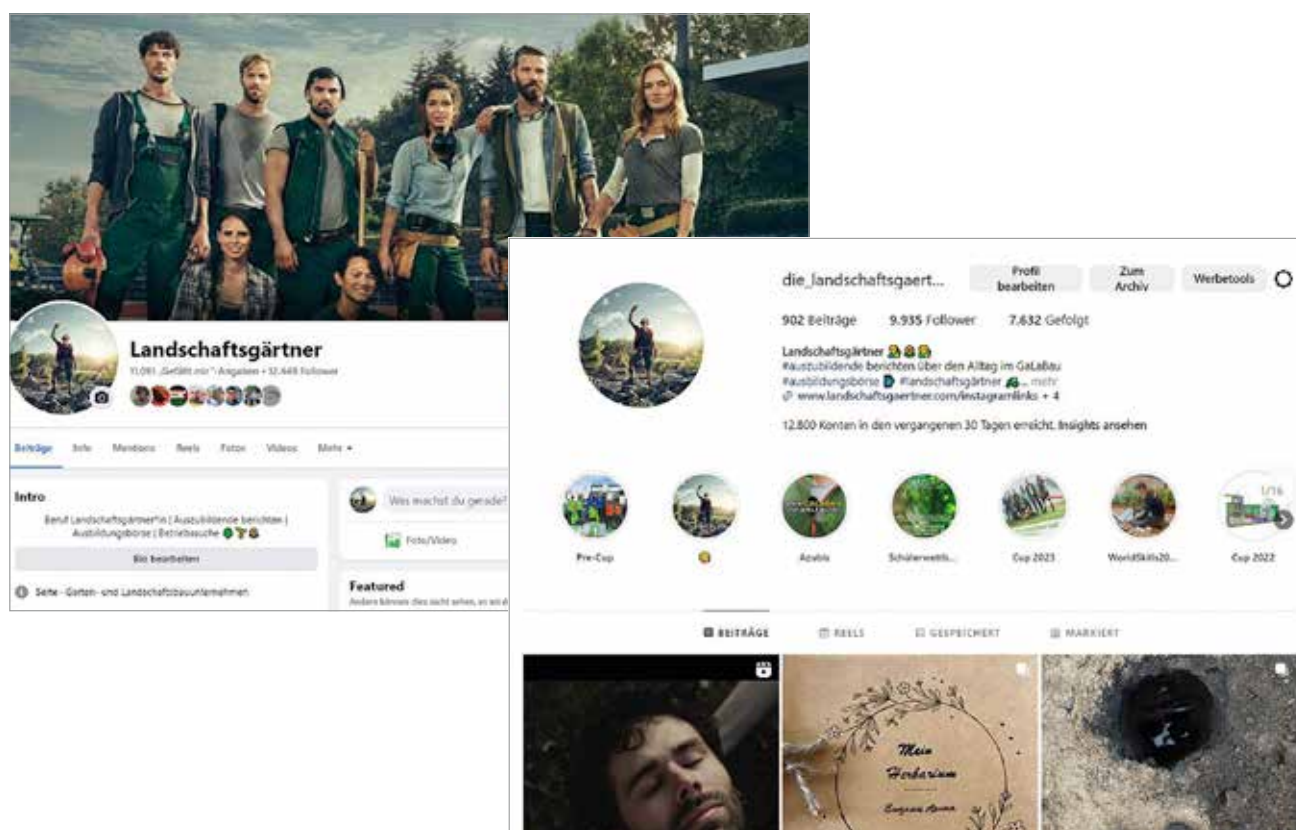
Landschaftsgärtner
11.091 „Gefällt mir"-Angaben • 12.449 Follower

Beiträge Info Mentions Reels Fotos Videos Mehr ▾

Intro
Beruf Landschaftsgärtner*in | Auszubildende berichten | Ausbildungsbörse | Betriebsbesuche
Bio bearbeiten
Seite · Garten- und Landschaftsbauunternehmen

Was machst du gerade?
Foto/Video

Featured
Andere können dies nicht sehen, es sei d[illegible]

die_landschaftsgaert...
Profil bearbeiten
Zum Archiv
Werbetools

902 Beiträge 9.935 Follower 7.632 Gefolgt

Landschaftsgärtner
#auszubildende berichten über den Alltag im GaLaBau
#ausbildungsbörse #landschaftsgärtner ... mehr
www.landschaftsgaertner.com/instagramlinks + 4

12.800 Konten in den vergangenen 30 Tagen erreicht. Insights ansehen

Pre-Cup
Azubis
Schülerwettb...
Cup 2023
WorldSkills20...
Cup 2022
1/16

BEITRÄGE REELS GESPEICHERT MARKIERT

Mein Herbarium